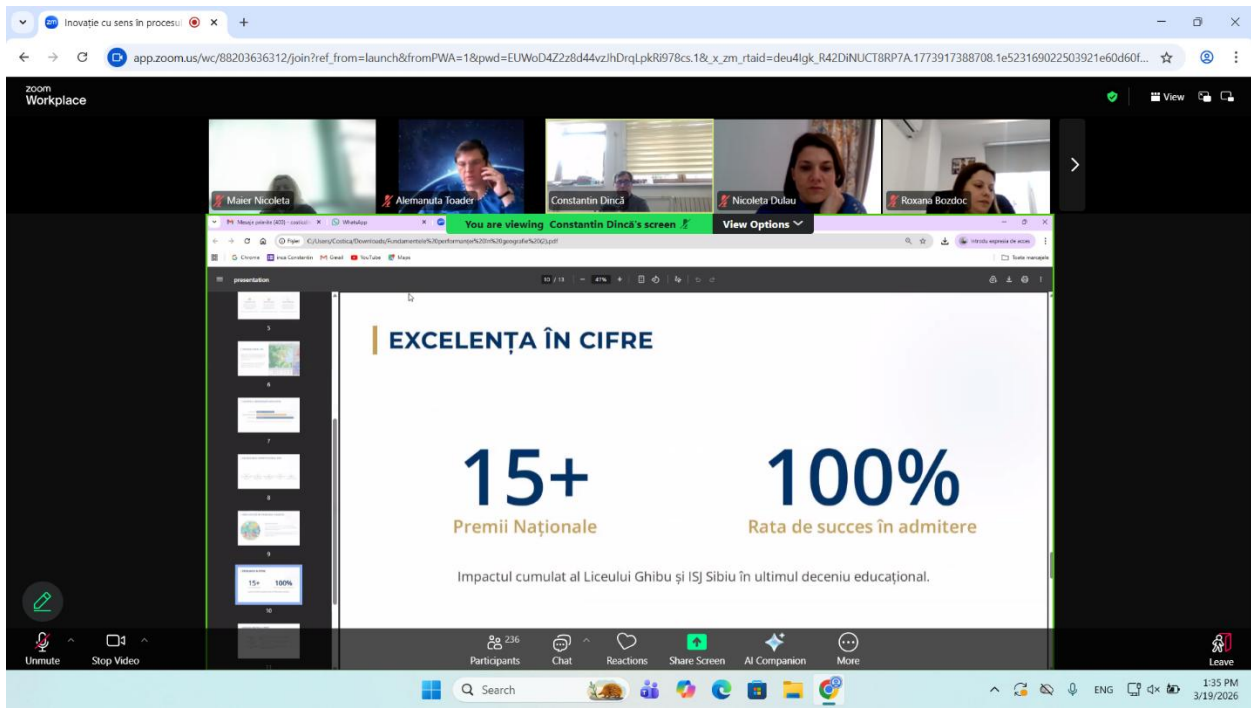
Inovație cu sens în procesul ×  +

app.zoom.us/wc/88203636312/join?ref_from=launch&fromPWA=1&pwd=EUWoD4Z2z8d44vzJhDrqLpkRi978cs.1&_x_zm_rtaid=deu4lgk_R42DiNUCT8RP7A.1773917388708.1e523169022503921e60d60f...

zoom Workplace

View

Maier Nicoleta
Alemanuta Toader
Constantin Dincă
Nicoleta Dulau
Roxana Bozdoc

You are viewing Constantin Dincă's screen
View Options

Mesaje primite (403) - costache ×  WhatsApp ×

Fișier C:/Users/Codica/Downloads/Fundamentele%20performanței%20în%20geografie%20(2).pdf

Chrome  Inca Constantin  Gmail  YouTube  Maps

Toate marcajele

presentation

10 / 13  47%

5
6
7
8
9
10

EXCELENȚA ÎN CIFRE

15+
Premii Naționale

100%
Rata de succes în admitere

Impactul cumulat al Liceului Ghibu și ISJ Sibiu în ultimul deceniu educațional.

Unmute  Stop Video  236 Participants  Chat  Reactions  Share Screen  AI Companion  More  Leave

Search

ENG  1:35 PM  3/19/2026